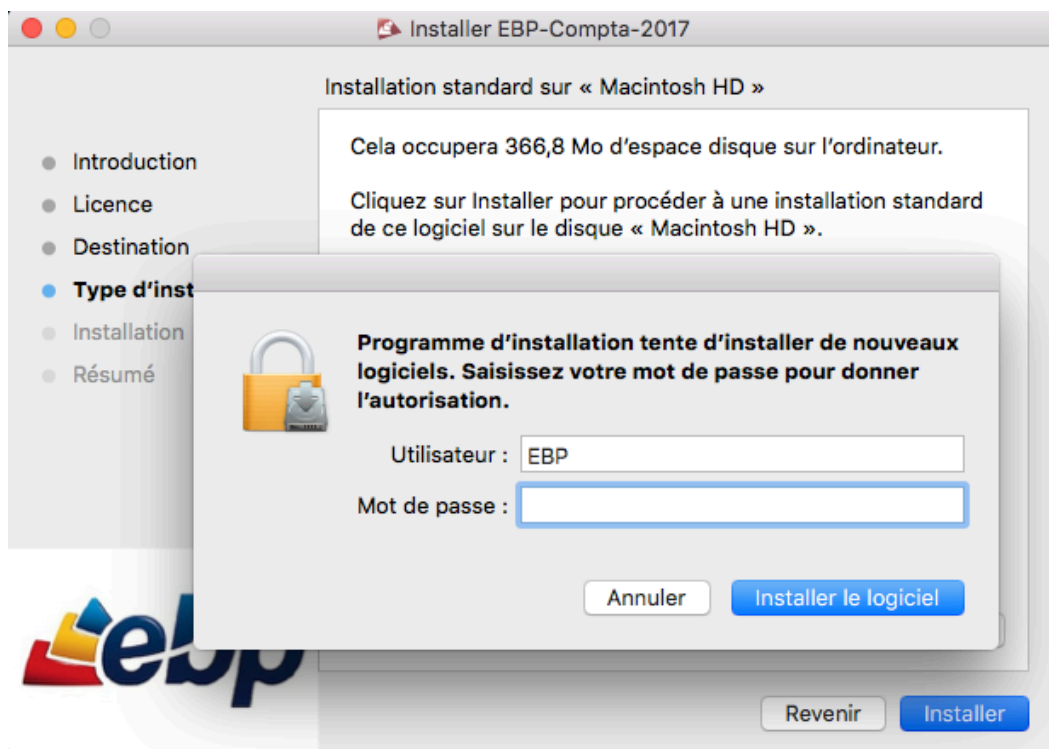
Installer EBP-Compta-2017

Installation standard sur « Macintosh HD »

Introduction
Licence
Destination
Type d'inst
Installation
Résumé

Cela occupera 366,8 Mo d'espace disque sur l'ordinateur.

Cliquez sur Installer pour procéder à une installation standard de ce logiciel sur le disque « Macintosh HD ».

Programme d'installation tente d'installer de nouveaux logiciels. Saisissez votre mot de passe pour donner l'autorisation.

Utilisateur : EBP
Mot de passe :

Annuler
Installer le logiciel

ebp

Revenir
Installer